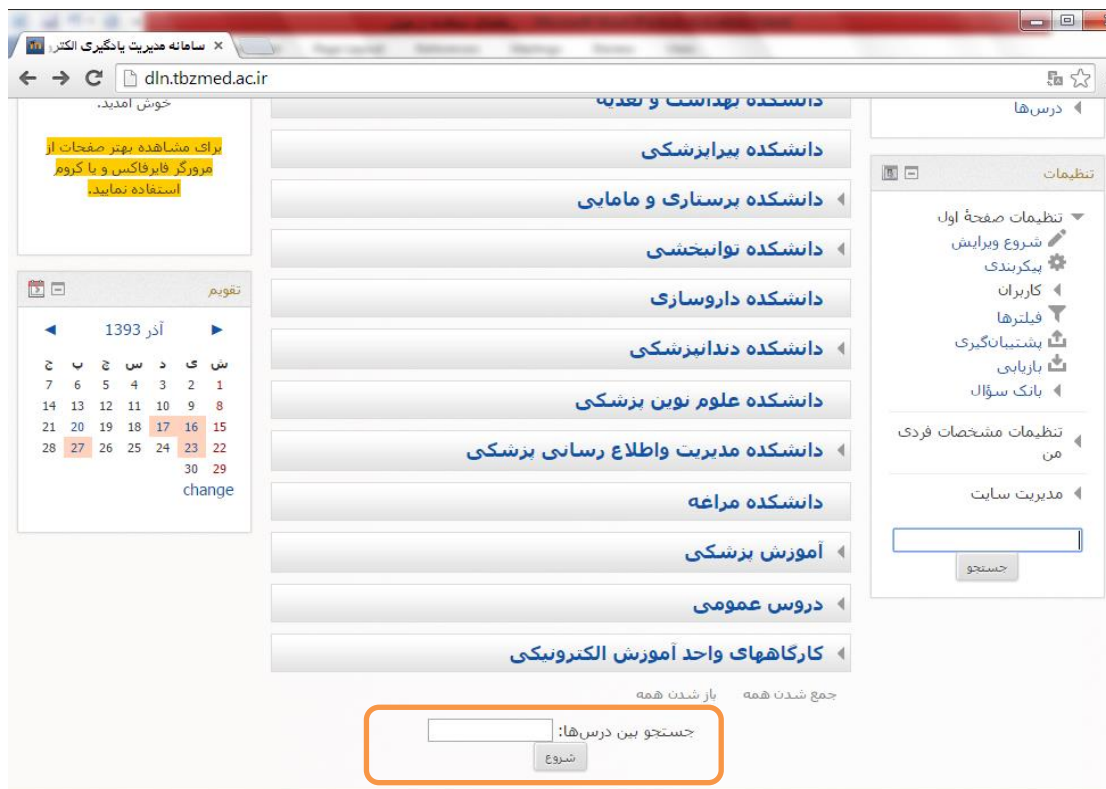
سامانه مدیریت یادگیری الکتر ×

dln.tbzmed.ac.ir

خوش آمدید.

برای مشاهده بهتر صفحات از مرورگر فایرفاکس و یا کروم استفاده نمایید.

تقویم

◄ آذر 1393 ►

| ش | ی | د | س | چ | پ | ج |
|---|---|---|---|---|---|---|
| 1 | 2 | 3 | 4 | 5 | 6 | 7 |
| 8 | 9 | 10 | 11 | 12 | 13 | 14 |
| 15 | 16 | 17 | 18 | 19 | 20 | 21 |
| 22 | 23 | 24 | 25 | 26 | 27 | 28 |
| 29 | 30 | | | | | |

change

دانشکده بهداشت و تغذیه

دانشکده پیراپزشکی

دانشکده پرستاری و مامایی

دانشکده توانبخشی

دانشکده داروسازی

دانشکده دندانپزشکی

دانشکده علوم نوین پزشکی

دانشکده مدیریت واطلاع رسانی پزشکی

دانشکده مراغه

آموزش پزشکی

دروس عمومی

کارگاههای واحد آموزش الکترونیکی

جمع شدن همه    باز شدن همه

جستجو بین درس‌ها:

شروع

درس‌ها

تنظیمات

تنظیمات صفحهٔ اول

شروع ویرایش

پیکربندی

کاربران

فیلترها

پشتیبان‌گیری

بازیابی

بانک سؤال

تنظیمات مشخصات فردی من

مدیریت سایت

جستجو